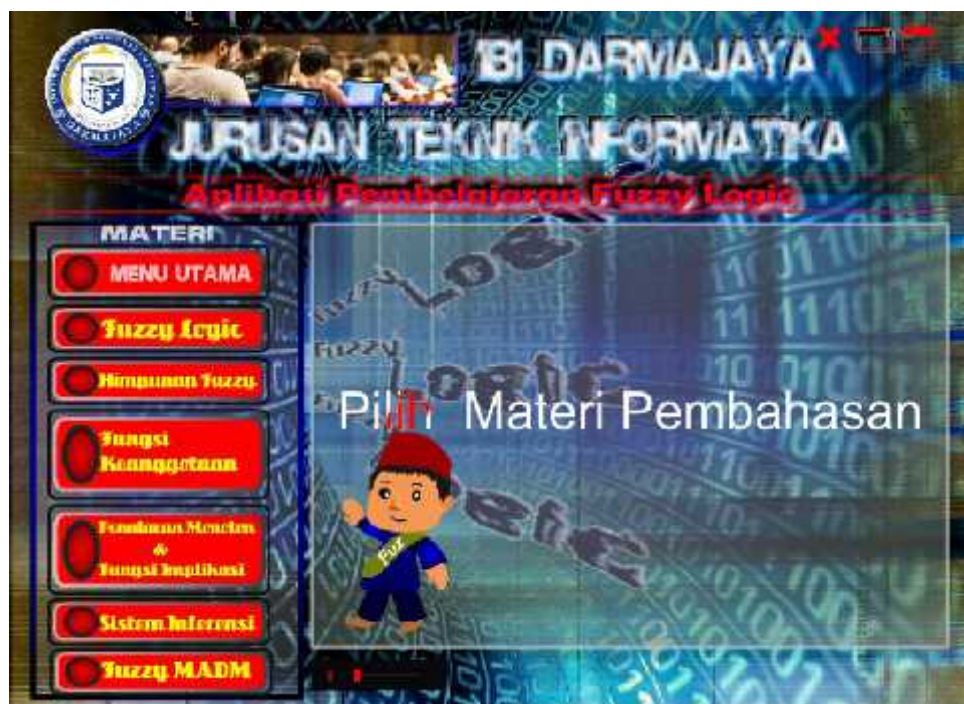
IBI DARMAJAYA

JURUSAN TEKNIK INFORMATIKA

Aplikasi Pembelajaran Fuzzy Logic

MATERI

MENU UTAMA

Fuzzy Logic

Himpunan Fuzzy

Fungsi Keanggotaan

Pembuatan Metode & Fungsi Implikasi

Sistem Inferensi

Fuzzy MADM

Fuzzy Logic

Fuzzy Logic

Pilih Materi Pembahasan

Fuz